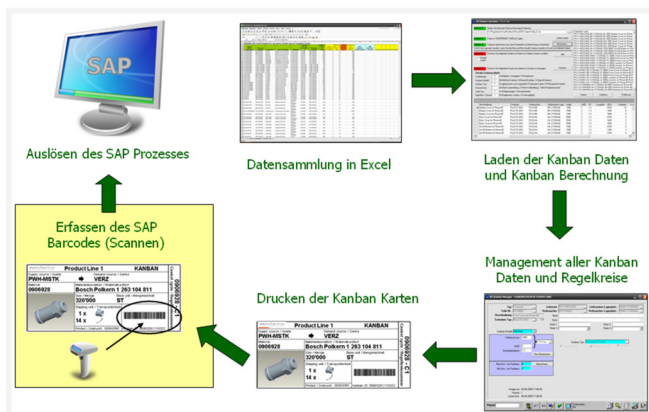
SAP

Auslösen des SAP Prozesses

Datensammlung in Excel

Laden der Kanban Daten und Kanban Berechnung

Erfassen des SAP Barcodes (Scannen)

Product Line 1
KANBAN
PWH-MSTK
VERZ
0906928
Bosch Polkern 1 263 104 811
320'000
ST
1 x
14 x
0906928 - C1

Drucken der Kanban Karten

Product Line 1
KANBAN
PWH-MSTK
VERZ
0906928
Bosch Polkern 1 263 104 811
320'000
ST
1 x
14 x
0906928 - C1

Management aller Kanban Daten und Regelkreise